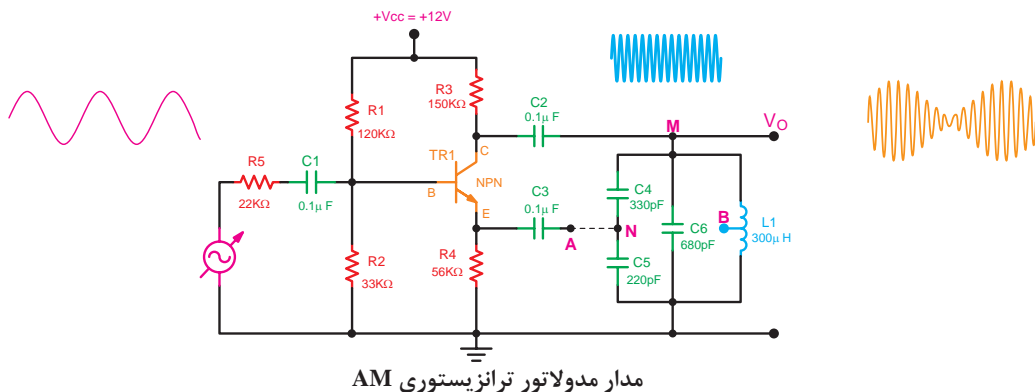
+Vcc = +12V

R3
150KΩ

C2
0.1μ F

$V_O$

M

R1
120KΩ

TR1

C

NPN

B

E

R5
22KΩ

C1
0.1μ F

C3
0.1μ F

A

N

C4
330pF

C6
680pF

B

L1
300μ H

C5
220pF

R2
33KΩ

R4
56KΩ

مدار مدولاتور ترانزیستوری AM